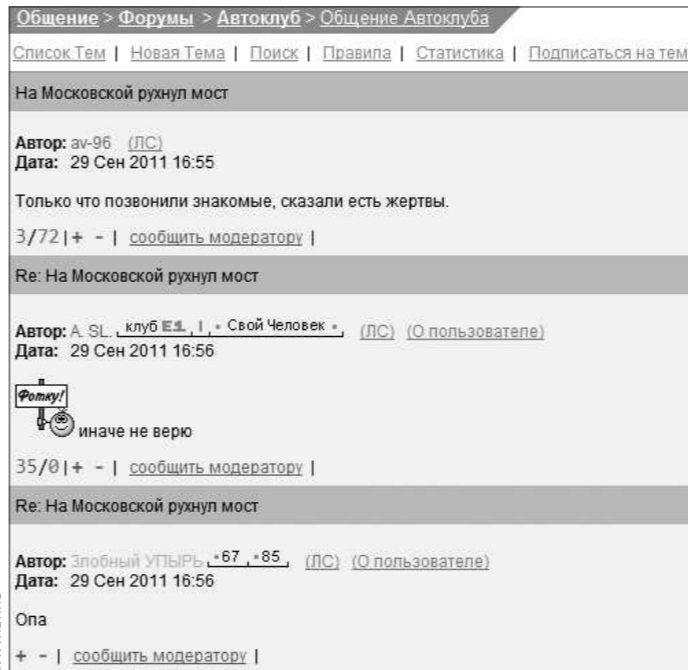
Общение > Форумы > Автоклуб > Общение Автоклуба

Список Тем | Новая Тема | Поиск | Правила | Статистика | Подписаться на тем

На Московской рухнул мост

Автор: av-96 (ЛС)
Дата: 29 Сен 2011 16:55

Только что позвонили знакомые, сказали есть жертвы.

3/72 | + - | сообщить модератору |

Re: На Московской рухнул мост

Автор: A. SL. клуб E1 | • Свой Человек • (ЛС) (О пользователе)
Дата: 29 Сен 2011 16:56

Фотку!
иначе не верю

35/0 | + - | сообщить модератору |

Re: На Московской рухнул мост

Автор: Злобный УПЫРЬ •67 , •85 (ЛС) (О пользователе)
Дата: 29 Сен 2011 16:56

Опа

+ - | сообщить модератору |